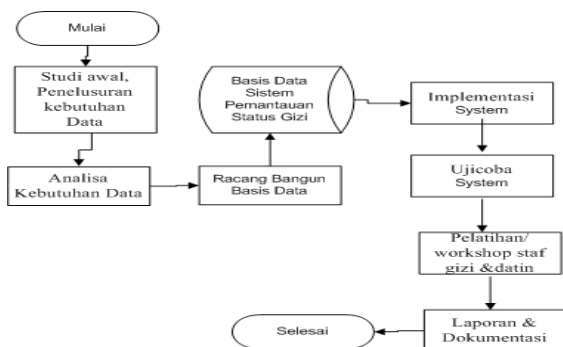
Mulai

Studi awal, Penelusuran kebutuhan Data

Analisa Kebutuhan Data

Racang Bangun Basis Data

Basis Data Sistem Pemantauan Status Gizi

Implementasi System

Ujicoba System

Pelatihan/ workshop staf gizi &datin

Laporan & Dokumentasi

Selesai